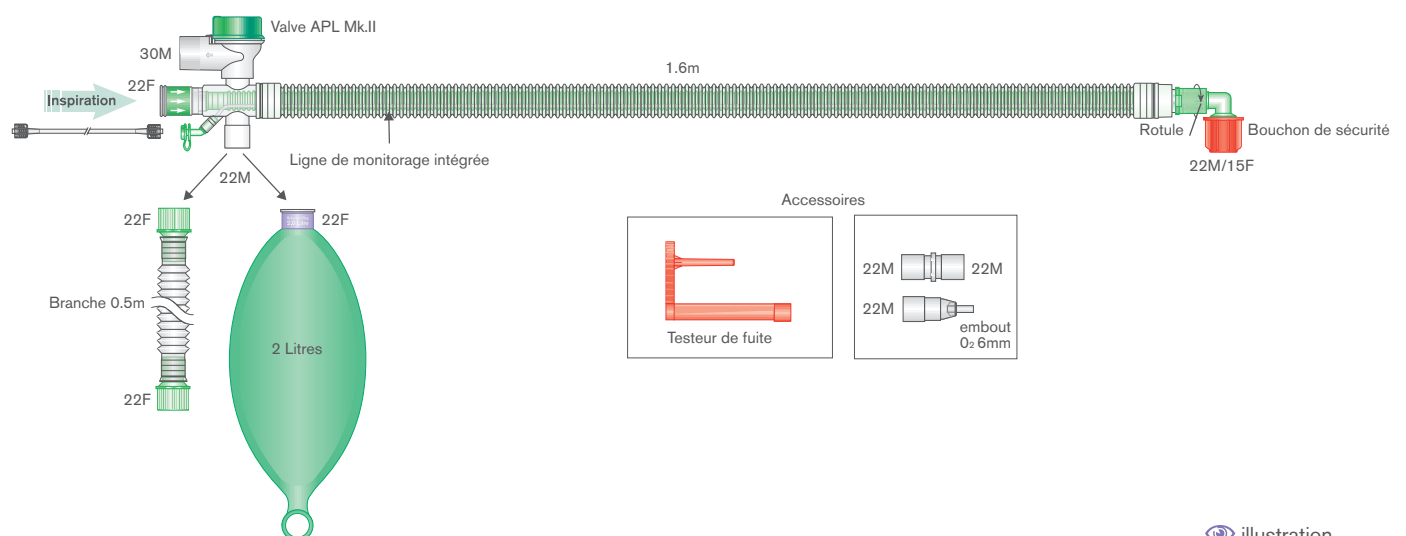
Valve APL Mk.II

30M

22F

Inspiration

1.6m

Ligne de monitorage intégrée

Rotule

Bouchon de sécurité

22M/15F

22M

22F

22F

Branche 0.5m

22F

2 Litres

Accessoires

Testeur de fuite

22M

22M

22M

embout
$O_2$ 6mm

illustration